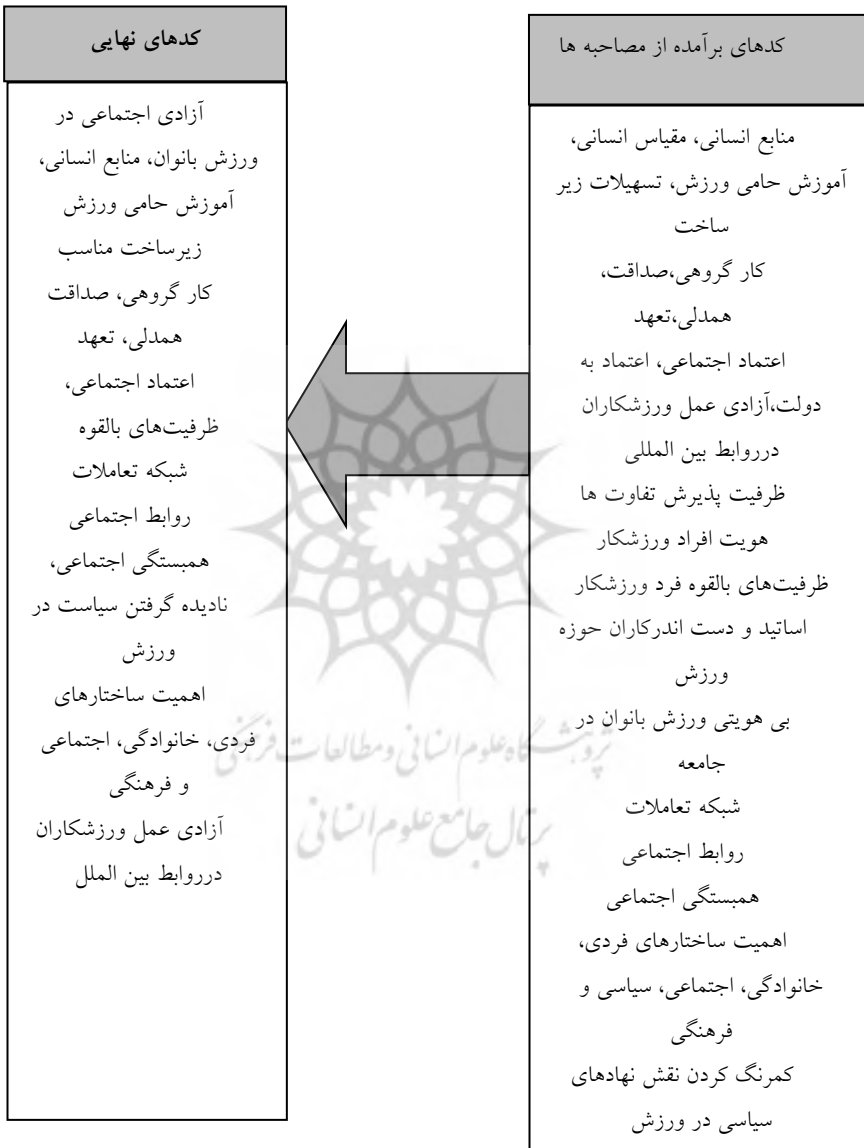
کدهای برآمده از مصاحبه ها

منابع انسانی، مقیاس انسانی، آموزش حامی ورزش، تسهیلات زیر ساخت
کار گروهی،صداقت، همدلی،تعهد
اعتماد اجتماعی، اعتماد به دولت،آزادی عمل ورزشکاران درروابط بین المللی
ظرفیت پذیرش تفاوت ها
هویت افراد ورزشکار
ظرفیت‌های بالقوه فرد ورزشکار
اساتید و دست اندرکاران حوزه ورزش
بی هویتی ورزش بانوان در جامعه
شبکه تعاملات
روابط اجتماعی
همبستگی اجتماعی
اهمیت ساختارهای فردی، خانوادگی، اجتماعی، سیاسی و فرهنگی
کمرنگ کردن نقش نهادهای سیاسی در ورزش

کدهای نهایی

آزادی اجتماعی در ورزش بانوان، منابع انسانی، آموزش حامی ورزش
زیرساخت مناسب
کار گروهی، صداقت
همدلی، تعهد
اعتماد اجتماعی،
ظرفیت‌های بالقوه
شبکه تعاملات
روابط اجتماعی
همبستگی اجتماعی،
نادیده گرفتن سیاست در ورزش
اهمیت ساختارهای فردی، خانوادگی، اجتماعی و فرهنگی
آزادی عمل ورزشکاران درروابط بین الملل

پژوهشگاه علوم انسانی ومطالعات فرهنگی
پرتال جامع علوم انسانی